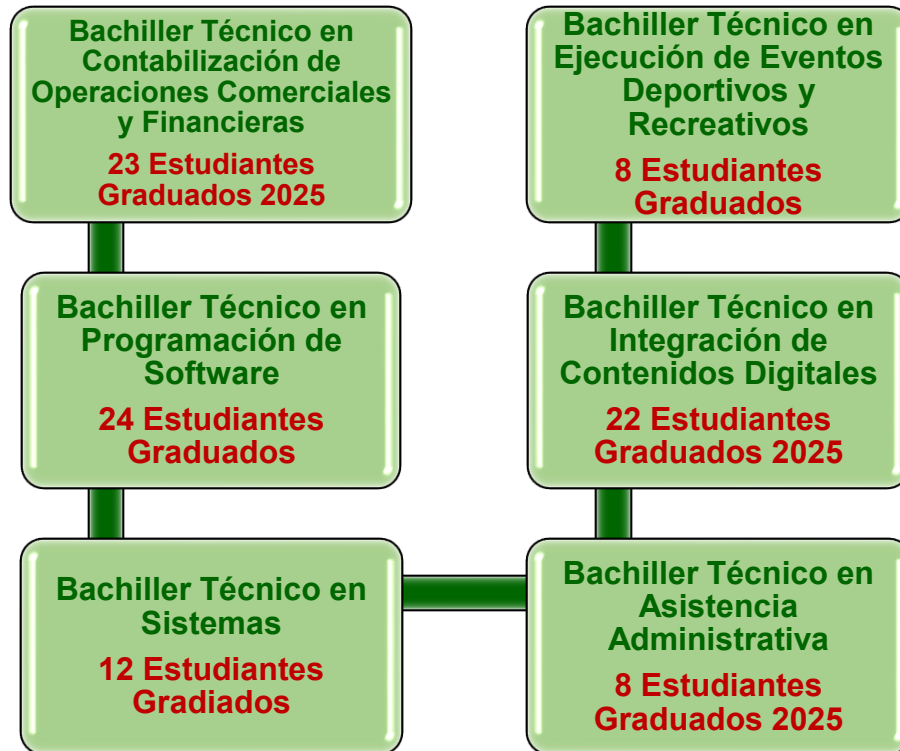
Bachiller Técnico en Contabilización de Operaciones Comerciales y Financieras

23 Estudiantes Graduados 2025

Bachiller Técnico en Programación de Software

24 Estudiantes Graduados

Bachiller Técnico en Sistemas

12 Estudiantes Gradiados

Bachiller Técnico en Ejecución de Eventos Deportivos y Recreativos

8 Estudiantes Graduados

Bachiller Técnico en Integración de Contenidos Digitales

22 Estudiantes Graduados 2025

Bachiller Técnico en Asistencia Administrativa

8 Estudiantes Graduados 2025